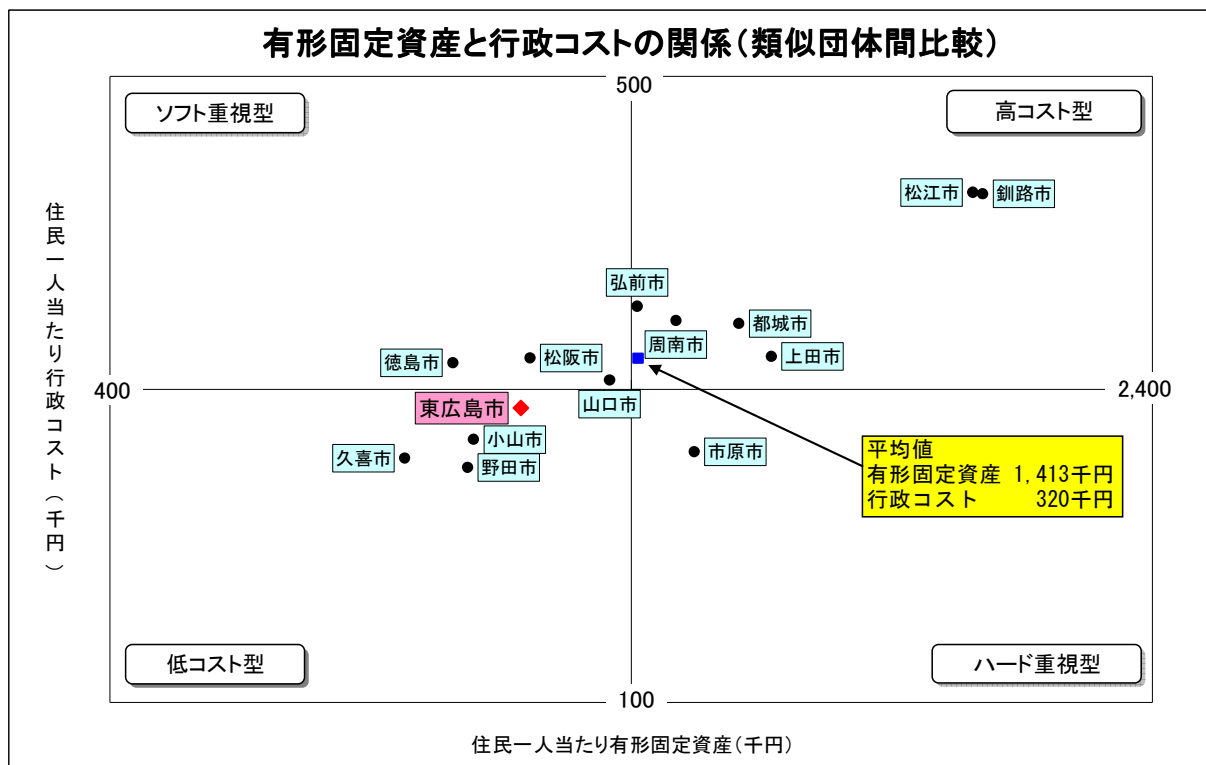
有形固定資産と行政コストの関係（類似団体間比較）

500

ソフト重視型

高コスト型

住民一人当たり行政コスト（千円）

松江市
釧路市

弘前市

都城市

周南市

徳島市

松阪市

上田市

400

2,400

山口市

東広島市

小山市

久喜市

野田市

市原市

平均値
有形固定資産　1,413千円
行政コスト　　320千円

低コスト型

ハード重視型

100

住民一人当たり有形固定資産（千円）